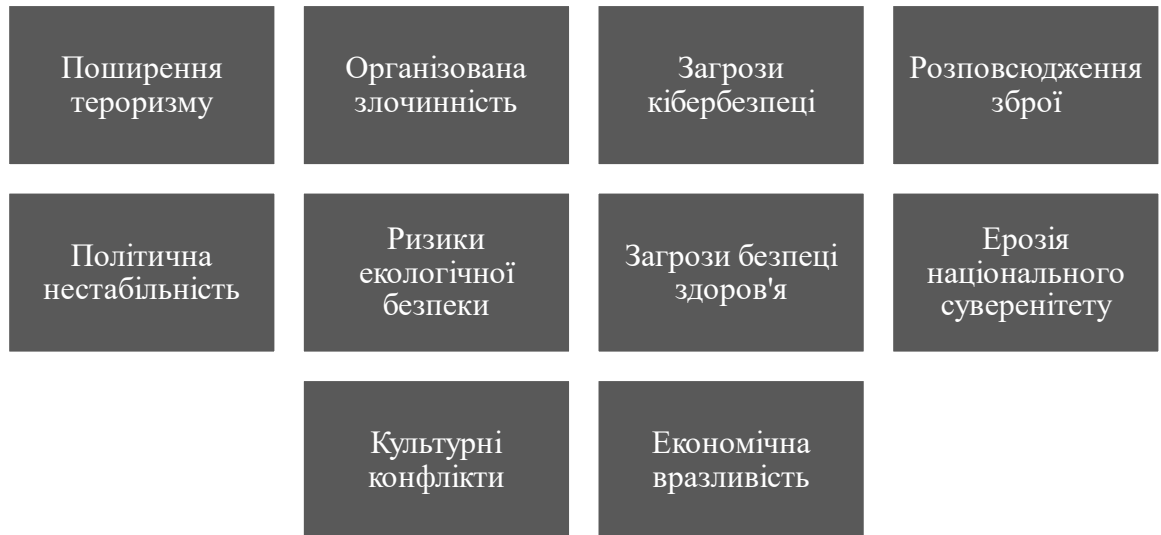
Поширення тероризму

Організована злочинність

Загрози кібербезпеці

Розповсюдження зброї

Політична нестабільність

Ризики екологічної безпеки

Загрози безпеці здоров'я

Ерозія національного суверенітету

Культурні конфлікти

Економічна вразливість